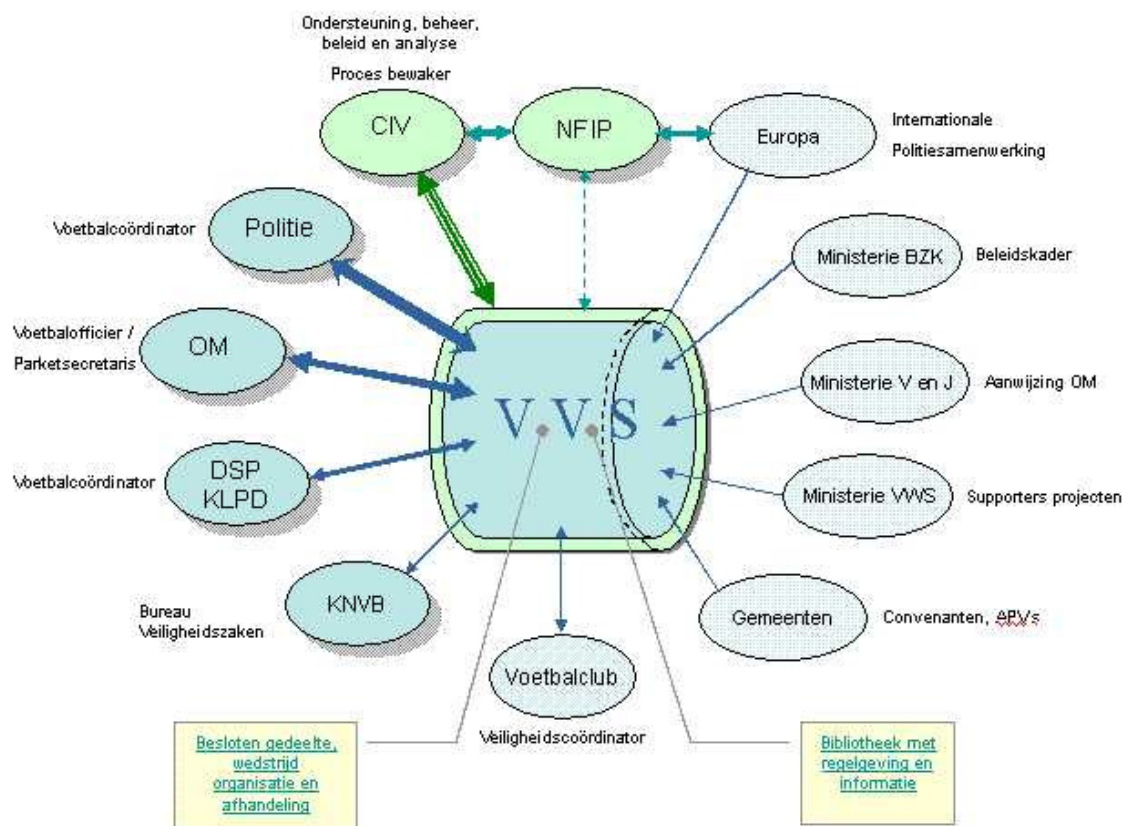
Ondersteuning, beheer, beleid en analyse

Proces bewaker

CIV

NFIP

Europa

Internationale Politiesamenwerking

Voetbalcoördinator

Politie

Ministerie BZK

Beleidskader

Voetbalofficier / Parketsecretaris

OM

V V S

Ministerie V en J

Aanwijzing OM

Voetbalcoördinator

DSP KLPD

Ministerie VWS

Supporters projecten

KNVB

Bureau Veiligheidszaken

Gemeenten

Convenanten, APVs

Voetbalclub

Veiligheidscoördinator

Besloten gedeelte, wedstrijd organisatie en afhandeling

Bibliotheek met regelgeving en informatie